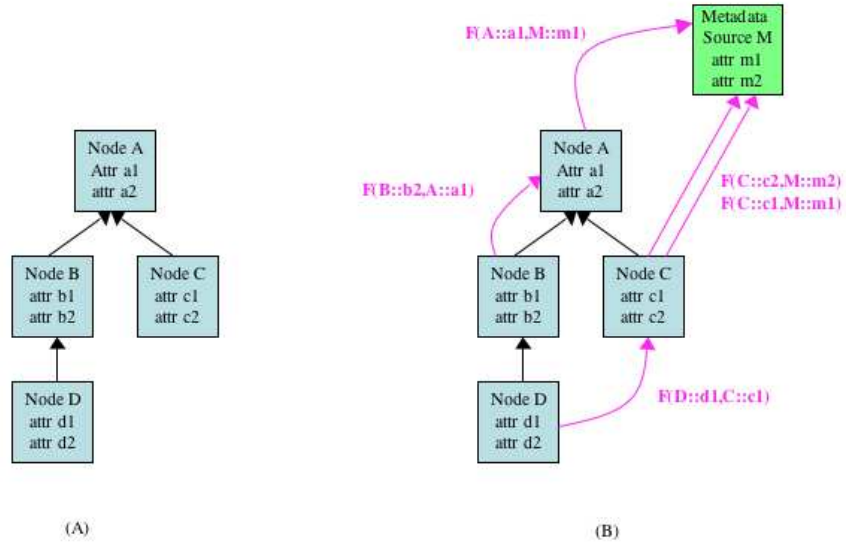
Node A
Attr a1
attr a2

Node B
attr b1
attr b2

Node C
attr c1
attr c2

Node D
attr d1
attr d2

(A)

F(A::a1,M::m1)

Metadata
Source M
attr m1
attr m2

F(B::b2,A::a1)

Node A
Attr a1
attr a2

F(C::c2,M::m2)
F(C::c1,M::m1)

Node B
attr b1
attr b2

Node C
attr c1
attr c2

Node D
attr d1
attr d2

F(D::d1,C::c1)

(B)